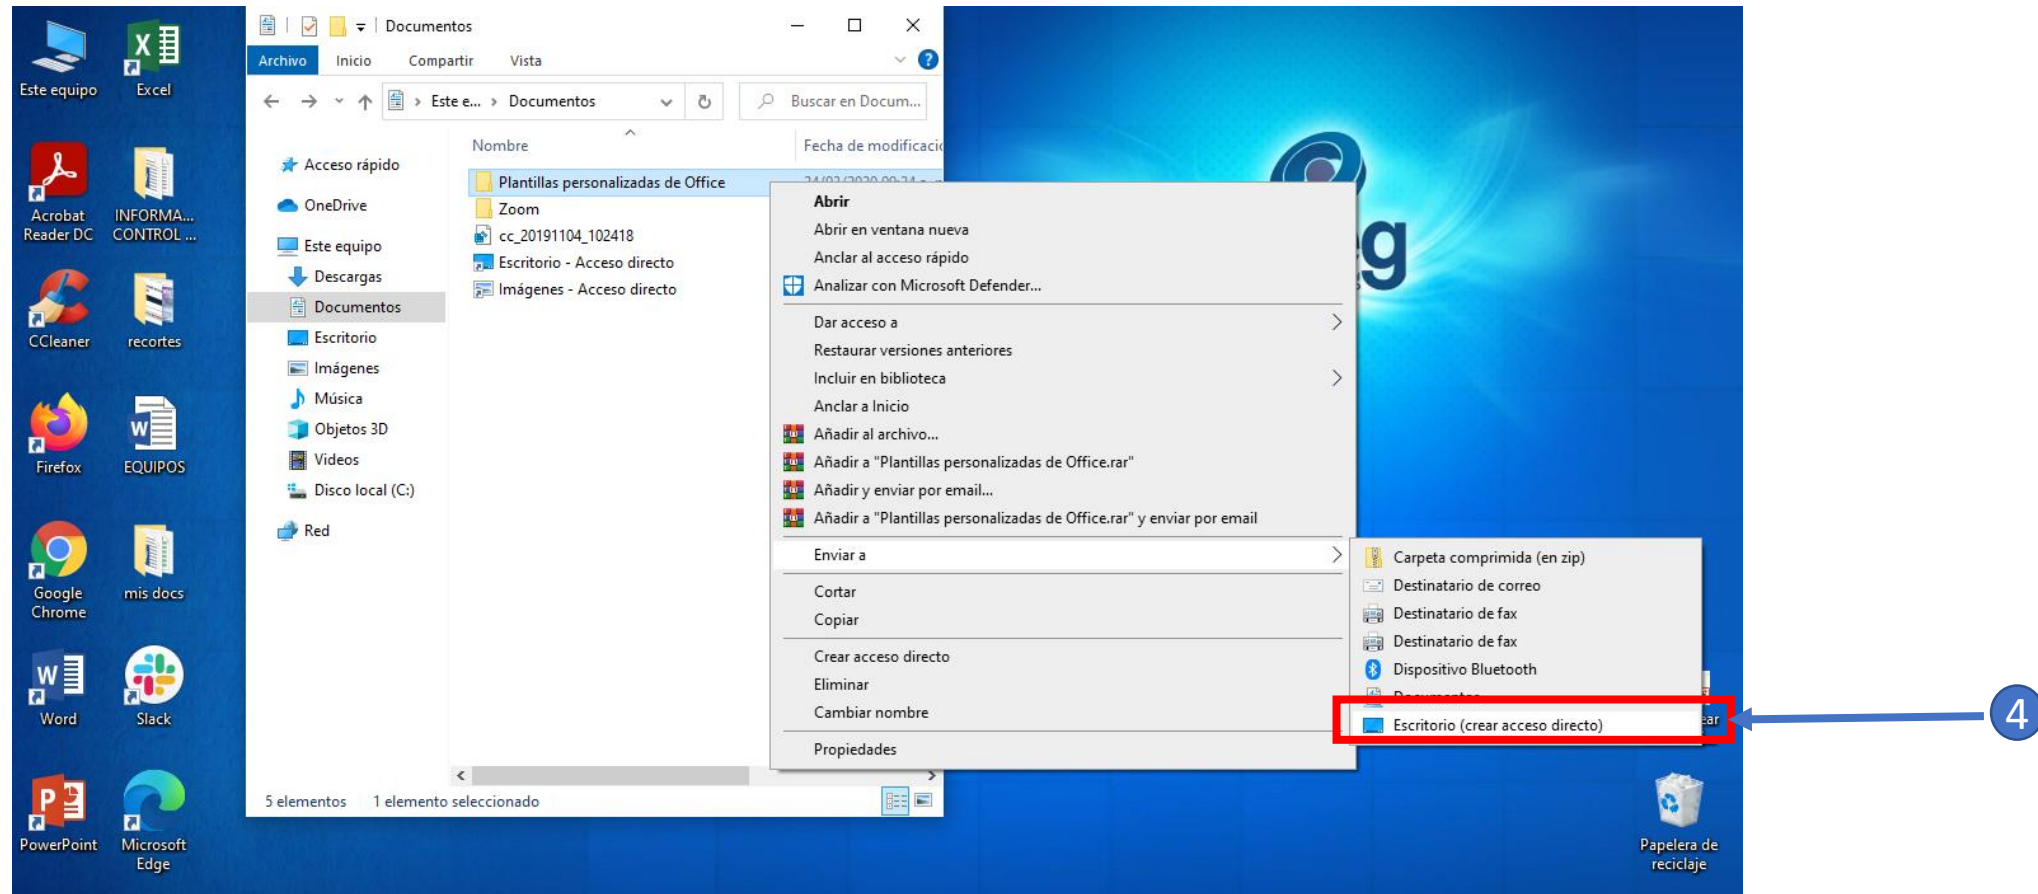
Este equipo
Excel
Acrobat Reader DC
INFORMA... CONTROL ...
CCleaner
recortes
Firefox
EQUIPOS
Google Chrome
mis docs
Word
Slack
PowerPoint
Microsoft Edge

Documentos
Archivo Inicio Compartir Vista
Este e... › Documentos
Buscar en Docum...
Acceso rápido
OneDrive
Este equipo
Descargas
Documentos
Escritorio
Imágenes
Música
Objetos 3D
Videos
Disco local (C:)
Red
Nombre
Fecha de modificació
Plantillas personalizadas de Office
Zoom
cc_20191104_102418
Escritorio - Acceso directo
Imágenes - Acceso directo
5 elementos 1 elemento seleccionado

Abrir
Abrir en ventana nueva
Anclar al acceso rápido
Analizar con Microsoft Defender...
Dar acceso a
Restaurar versiones anteriores
Incluir en biblioteca
Anclar a Inicio
Añadir al archivo...
Añadir a "Plantillas personalizadas de Office.rar"
Añadir y enviar por email...
Añadir a "Plantillas personalizadas de Office.rar" y enviar por email
Enviar a
Cortar
Copiar
Crear acceso directo
Eliminar
Cambiar nombre
Propiedades

Carpeta comprimida (en zip)
Destinatario de correo
Destinatario de fax
Destinatario de fax
Dispositivo Bluetooth
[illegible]
Escritorio (crear acceso directo)

4
Papelera de reciclaje